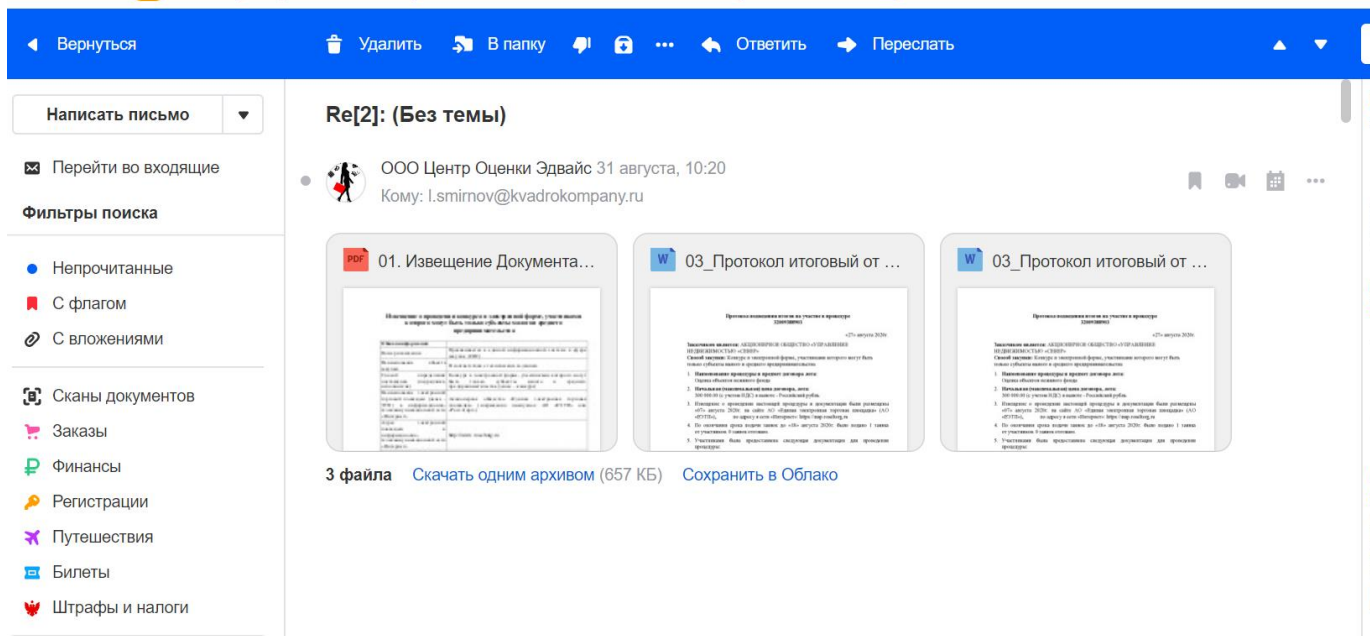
Вернуться
Удалить
В папку
Ответить
Переслать

Написать письмо
Перейти во входящие
Фильтры поиска
Непрочитанные
С флагом
С вложениями
Сканы документов
Заказы
Финансы
Регистрации
Путешествия
Билеты
Штрафы и налоги

Re[2]: (Без темы)

ООО Центр Оценки Эдвайс 31 августа, 10:20
Кому: l.smirnov@kvadrokompany.ru

PDF 01. Извещение Документа...
W 03_Протокол итоговый от ...
W 03_Протокол итоговый от ...

3 файла Скачать одним архивом (657 КБ) Сохранить в Облако